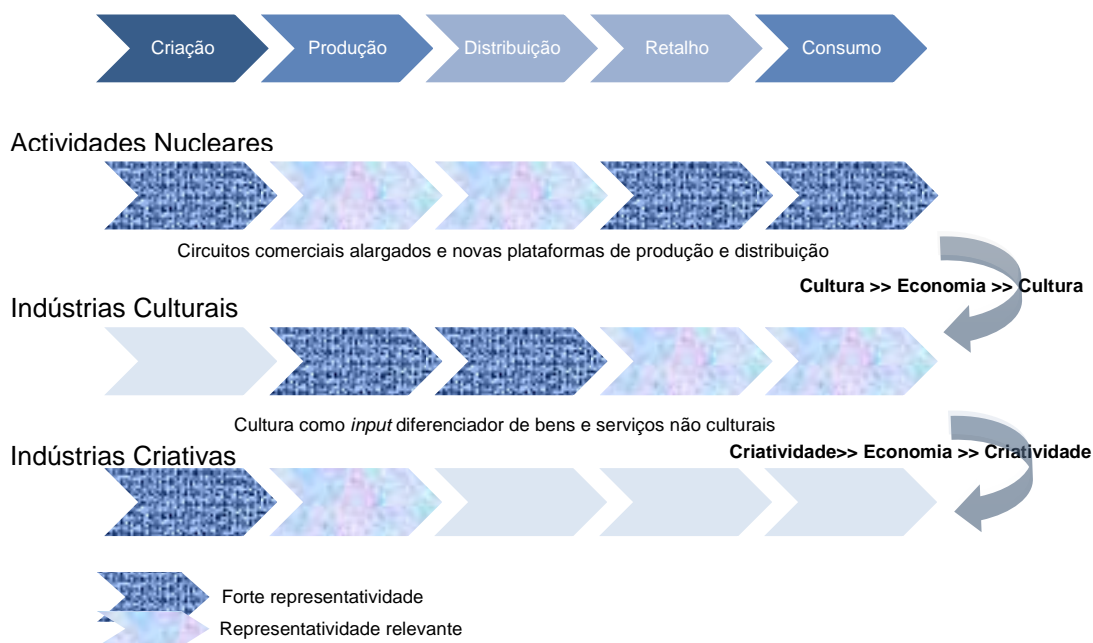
Criação Produção Distribuição Retalho Consumo

Actividades Nucleares

Circuitos comerciais alargados e novas plataformas de produção e distribuição

Cultura >> Economia >> Cultura

Indústrias Culturais

Cultura como *input* diferenciador de bens e serviços não culturais

Indústrias Criativas

Criatividade>> Economia >> Criatividade

Forte representatividade

Representatividade relevante